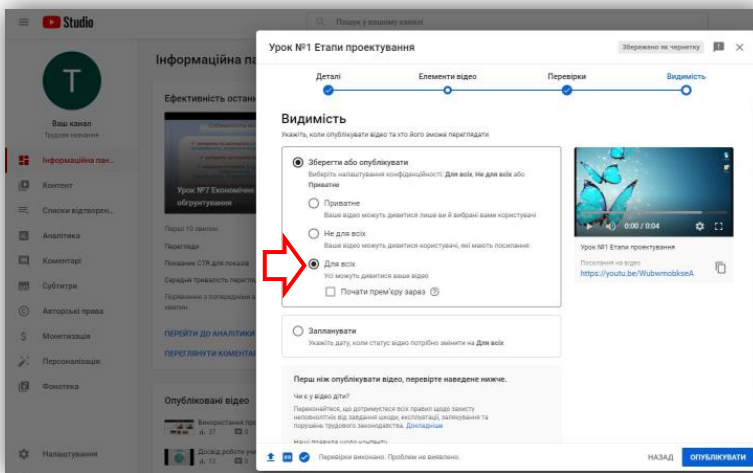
Studio

Пошук у вашому каналі

T

Ваш канал
Трудове навчання

Інформаційна пан...
Контент
Списки відтворен...
Аналітика
Коментарі
Субтитри
Авторські права
Монетизація
Персоналізація
Фонотека
Налаштування

Інформаційна па

Ефективність остан

Урок №7 Економічне обґрунтування

Перші 10 хвилин
Перегляди
Показник CTR для показів
Середня тривалість перегля
Порівняно з попередніми в

ПЕРЕЙТИ ДО АНАЛІТИКИ
ПЕРЕГЛЯНУТИ КОМЕНТА

Опубліковані відео

Використання презе
37 0

Догляд робочо
36 0

Урок №1 Етапи проектування

Збережено як чернетку

Деталі
Елементи відео
Перевірки
Видимість

Видимість
Укажіть, коли опублікувати відео та хто його зможе переглядати

Зберегти або опублікувати
Виберіть налаштування конфіденційності: Для всіх, Не для всіх або Приватне

Приватне
Ваше відео можуть дивитися лише ви й вибрані вами користувачі

Не для всіх
Ваше відео можуть дивитися користувачі, які мають посилання

Для всіх
Усі можуть дивитися ваше відео

Почати прем'єру зараз

Запланувати
Укажіть дату, коли статус відео потрібно змінити на Для всіх

Перш ніж опублікувати відео, перевірте наведене нижче.

Чи є у відео діти?
Переконайтеся, що дотримуєтеся всіх правил щодо захисту неповнолітніх від завдання шкоди, експлуатації, залякування та порушень трудового законодавства. Докладніше

Маєте правила щодо контенту

0:00 / 0:04

Урок №1 Етапи проектування

Посилання на відео
https://youtu.be/WubwmobkseA

Перевірки виконано. Проблем не виявлено.

НАЗАД
ОПУБЛІКУВАТИ